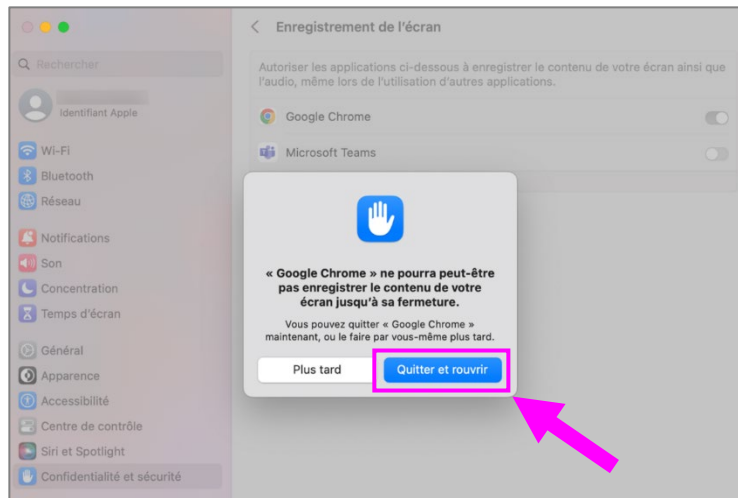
Rechercher

Identifiant Apple

Wi-Fi
Bluetooth
Réseau

Notifications
Son
Concentration
Temps d'écran

Général
Apparence
Accessibilité
Centre de contrôle
Siri et Spotlight
Confidentialité et sécurité

Enregistrement de l'écran

Autoriser les applications ci-dessous à enregistrer le contenu de votre écran ainsi que l'audio, même lors de l'utilisation d'autres applications.

Google Chrome
Microsoft Teams

« Google Chrome » ne pourra peut-être pas enregistrer le contenu de votre écran jusqu'à sa fermeture.

Vous pouvez quitter « Google Chrome » maintenant, ou le faire par vous-même plus tard.

Plus tard
Quitter et rouvrir